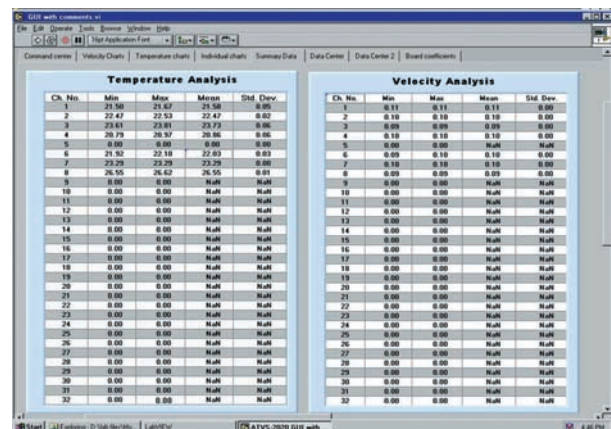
GUI with comments.vi

File Edit Operate Tools Browse Window Help

15pt Application Font

Command center | Velocity Charts | Temperature charts | Individual charts | Summary Data | Data Center | Data Center 2 | Board coefficients

Temperature Analysis

| Ch. No. | Min | Max | Mean | Std. Dev. |
|---|---|---|---|---|
| 1 | 21.50 | 21.67 | 21.58 | 0.05 |
| 2 | 22.47 | 22.53 | 22.47 | 0.02 |
| 3 | 23.61 | 23.85 | 23.73 | 0.06 |
| 4 | 20.79 | 20.97 | 20.86 | 0.06 |
| 5 | 0.00 | 0.00 | 0.00 | 0.00 |
| 6 | 21.92 | 22.10 | 22.03 | 0.03 |
| 7 | 23.29 | 23.29 | 23.29 | 0.00 |
| 8 | 26.55 | 26.62 | 26.55 | 0.01 |
| 9 | 0.00 | 0.00 | NaN | NaN |
| 10 | 0.00 | 0.00 | NaN | NaN |
| 11 | 0.00 | 0.00 | NaN | NaN |
| 12 | 0.00 | 0.00 | NaN | NaN |
| 13 | 0.00 | 0.00 | NaN | NaN |
| 14 | 0.00 | 0.00 | NaN | NaN |
| 15 | 0.00 | 0.00 | NaN | NaN |
| 16 | 0.00 | 0.00 | NaN | NaN |
| 17 | 0.00 | 0.00 | NaN | NaN |
| 18 | 0.00 | 0.00 | NaN | NaN |
| 19 | 0.00 | 0.00 | NaN | NaN |
| 20 | 0.00 | 0.00 | NaN | NaN |
| 21 | 0.00 | 0.00 | NaN | NaN |
| 22 | 0.00 | 0.00 | NaN | NaN |
| 23 | 0.00 | 0.00 | NaN | NaN |
| 24 | 0.00 | 0.00 | NaN | NaN |
| 25 | 0.00 | 0.00 | NaN | NaN |
| 26 | 0.00 | 0.00 | NaN | NaN |
| 27 | 0.00 | 0.00 | NaN | NaN |
| 28 | 0.00 | 0.00 | NaN | NaN |
| 29 | 0.00 | 0.00 | NaN | NaN |
| 30 | 0.00 | 0.00 | NaN | NaN |
| 31 | 0.00 | 0.00 | NaN | NaN |
| 32 | 0.00 | 0.00 | NaN | NaN |

Velocity Analysis

| Ch. No. | Min | Max | Mean | Std. Dev. |
|---|---|---|---|---|
| 1 | 0.11 | 0.11 | 0.11 | 0.00 |
| 2 | 0.10 | 0.10 | 0.10 | 0.00 |
| 3 | 0.09 | 0.09 | 0.09 | 0.00 |
| 4 | 0.10 | 0.10 | 0.10 | 0.00 |
| 5 | 0.00 | 0.00 | NaN | NaN |
| 6 | 0.09 | 0.10 | 0.10 | 0.00 |
| 7 | 0.10 | 0.10 | 0.10 | 0.00 |
| 8 | 0.09 | 0.09 | 0.09 | 0.00 |
| 9 | 0.00 | 0.00 | NaN | NaN |
| 10 | 0.00 | 0.00 | NaN | NaN |
| 11 | 0.00 | 0.00 | NaN | NaN |
| 12 | 0.00 | 0.00 | NaN | NaN |
| 13 | 0.00 | 0.00 | NaN | NaN |
| 14 | 0.00 | 0.00 | NaN | NaN |
| 15 | 0.00 | 0.00 | NaN | NaN |
| 16 | 0.00 | 0.00 | NaN | NaN |
| 17 | 0.00 | 0.00 | NaN | NaN |
| 18 | 0.00 | 0.00 | NaN | NaN |
| 19 | 0.00 | 0.00 | NaN | NaN |
| 20 | 0.00 | 0.00 | NaN | NaN |
| 21 | 0.00 | 0.00 | NaN | NaN |
| 22 | 0.00 | 0.00 | NaN | NaN |
| 23 | 0.00 | 0.00 | NaN | NaN |
| 24 | 0.00 | 0.00 | NaN | NaN |
| 25 | 0.00 | 0.00 | NaN | NaN |
| 26 | 0.00 | 0.00 | NaN | NaN |
| 27 | 0.00 | 0.00 | NaN | NaN |
| 28 | 0.00 | 0.00 | NaN | NaN |
| 29 | 0.00 | 0.00 | NaN | NaN |
| 30 | 0.00 | 0.00 | NaN | NaN |
| 31 | 0.00 | 0.00 | NaN | NaN |
| 32 | 0.00 | 0.00 | NaN | NaN |

Start | Exploring - D:\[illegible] | LabVIEW | ATVS-2020 GUI with... | 4:46 PM